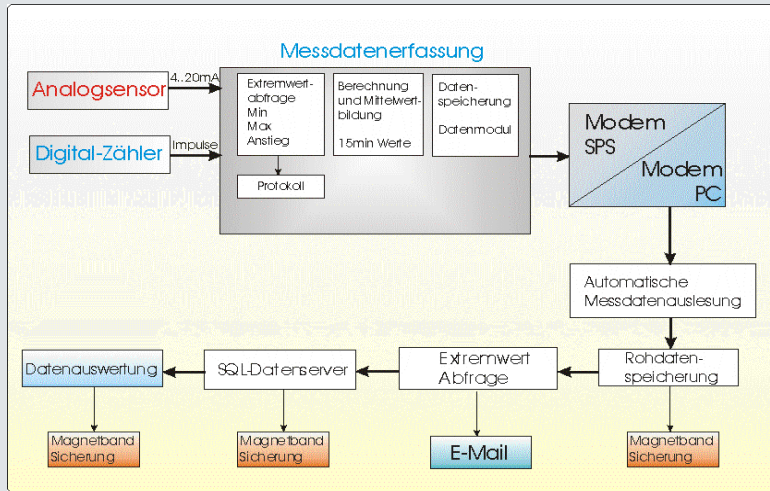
Messdatenerfassung

Analogsensor

4..20mA

Digital-Zähler

Impulse

Extremwertabfrage
Min
Max
Anstieg

Berechnung und Mittelwertbildung
15min Werte

Datenspeicherung
Datenmodul

Protokoll

Modem SPS

Modem PC

Automatische Messdatenauslesung

Rohdatenspeicherung

Extremwert Abfrage

SQL-Datenserver

Datenauswertung

Magnetband Sicherung

Magnetband Sicherung

E-Mail

Magnetband Sicherung